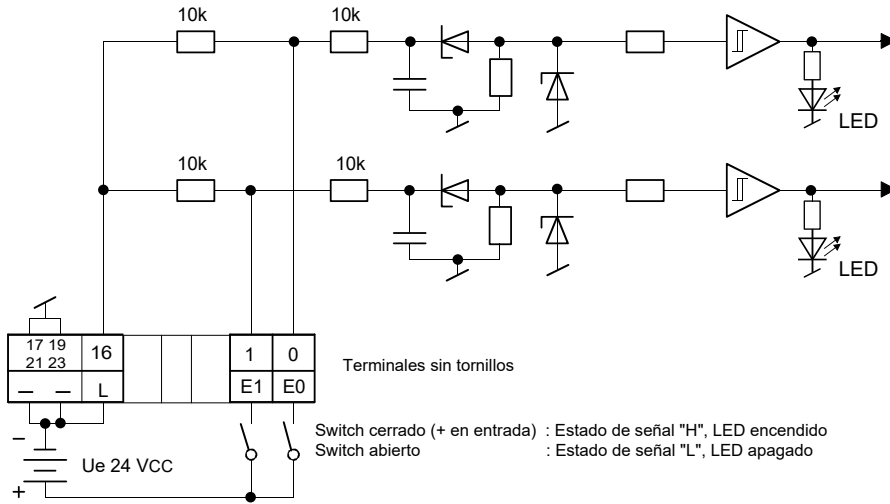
10k
10k
LED
10k
10k
LED
17 19
21 23
16
1
0
Terminales sin tornillos
–
–
L
E1
E0
–
Ue 24 VCC
+
Switch cerrado (+ en entrada) : Estado de señal "H", LED encendido
Switch abierto : Estado de señal "L", LED apagado